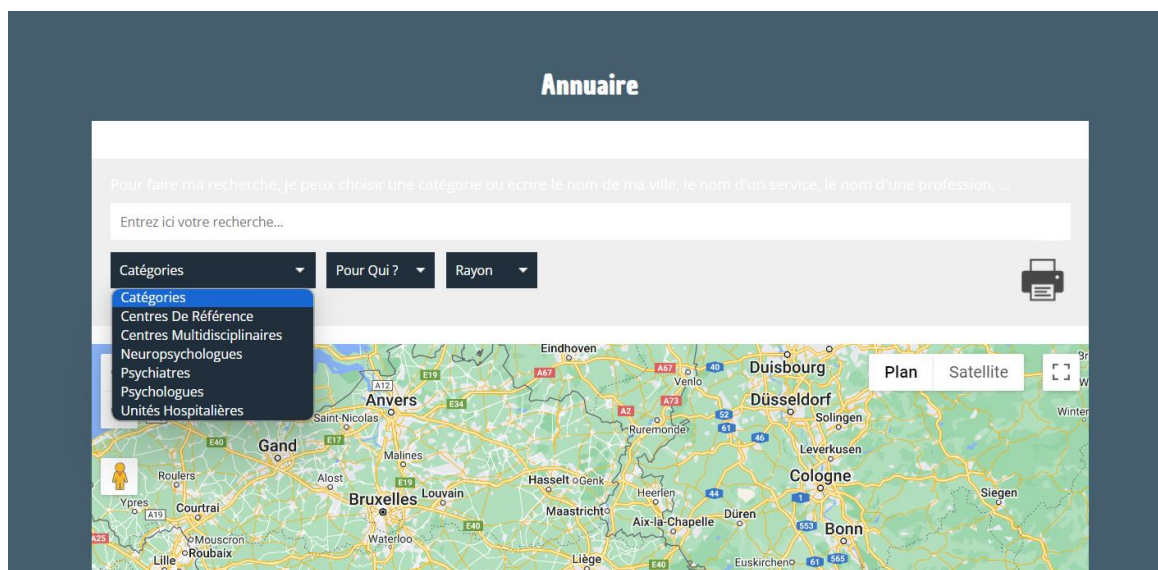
Annuaire

Pour faire ma recherche, je peux choisir une catégorie ou écrire le nom de ma ville, le nom d'un service, le nom d'une profession, ...

Entrez ici votre recherche...

Catégories
Pour Qui ?
Rayon

Catégories
Centres De Référence
Centres Multidisciplinaires
Neuropsychologues
Psychiatres
Psychologues
Unités Hospitalières

Plan
Satellite

Eindhoven
A67
A67
Venlo
40
Duisburg
A12
E19
Anvers
E34
A2
A73
52
Düsseldorf
Saint-Nicolas
Roermonde
61
Solingen
Winter
E40
Gand
E17
46
Leverkusen
Malines
E19
Roulers
Alost
Hasselt
Genk
Cologne
Bruxelles
Louvain
Heerlen
44
Siegen
Ypres
A19
Courtrai
Maastricht
1
Aix-la-Chapelle
Düren
E40
553
Bonn
A25
Mouscron
Waterloo
Lille
Roubaix
Liège
E40
Euskirchen
61
565